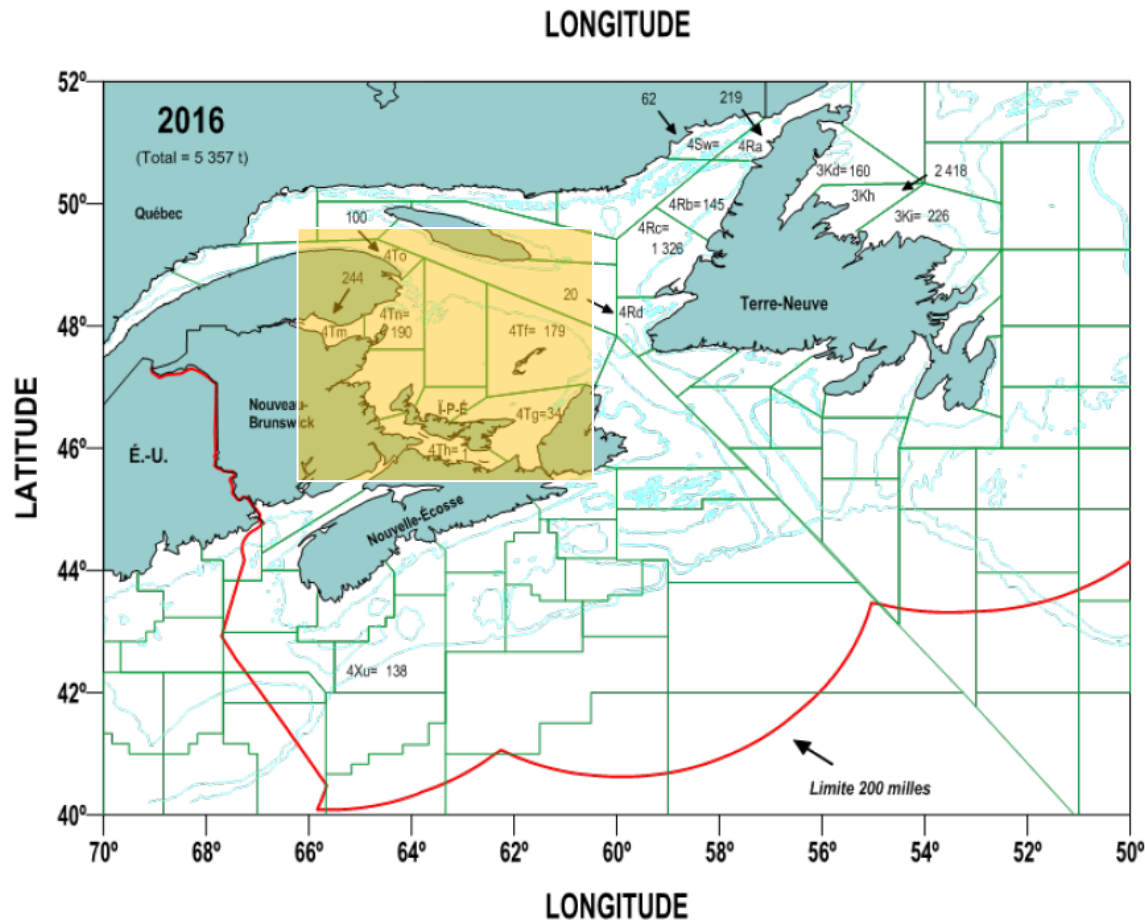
LONGITUDE

2016

(Total = 5 357 t)

Québec

62

219

4Sw=

4Ra

3Kd=160

2 418

3Kh

4Rb=145

3Ki= 226

100

4Rc= 1 326

4To

244

20

4Rd

Terre-Neuve

4Tm

4Tn= 190

4Tf= 179

Nouveau-Brunswick

Î-P-É

4Tg=34

É.-U.

4Th= 1

Nouvelle-Écosse

4Xu= 138

Limite 200 milles

LATITUDE

52º
50º
48º
46º
44º
42º
40º

70º 68º 66º 64º 62º 60º 58º 56º 54º 52º 50º

LONGITUDE